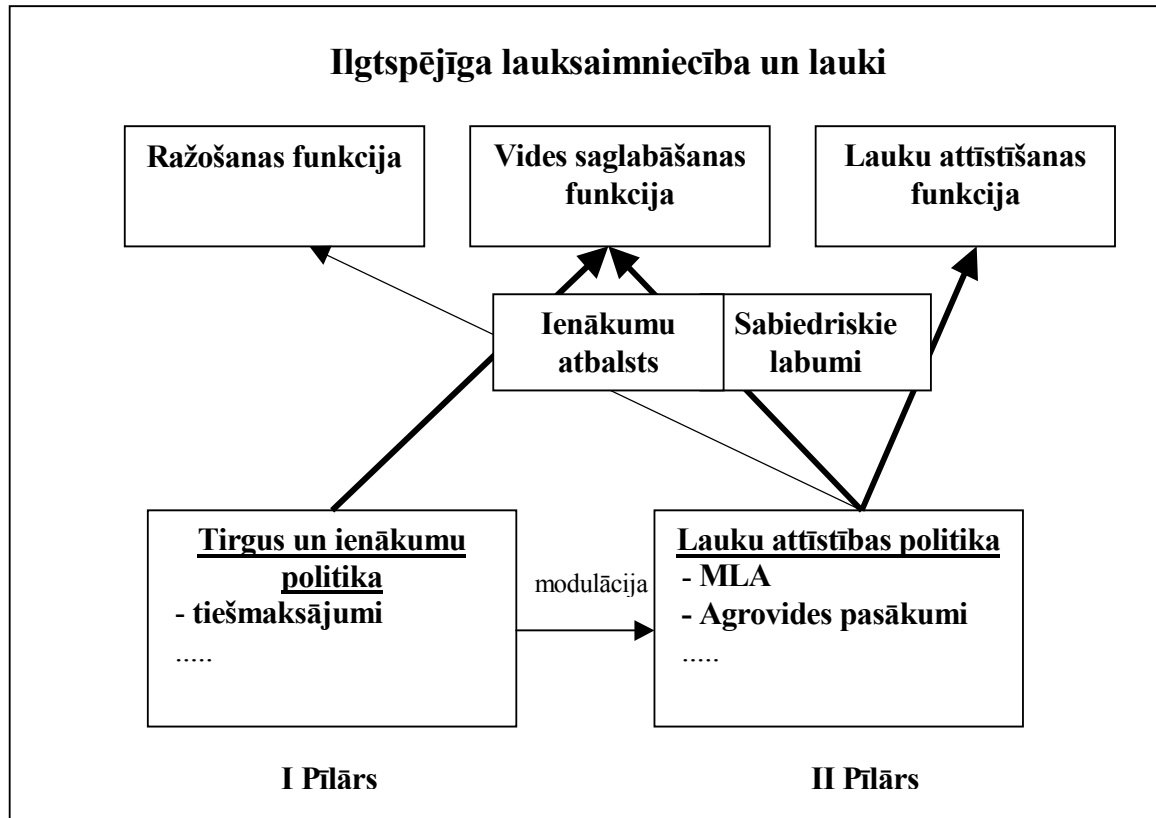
Ilgtspējīga lauksaimniecība un lauki

Ražošanas funkcija

Vides saglabāšanas funkcija

Lauku attīstīšanas funkcija

Ienākumu atbalsts

Sabiedriskie labumi

Tirgus un ienākumu politika
- tiešmaksājumi
.....

modulācija

Lauku attīstības politika
- MLA
- Agrovides pasākumi
.....

I Pīlārs

II Pīlārs